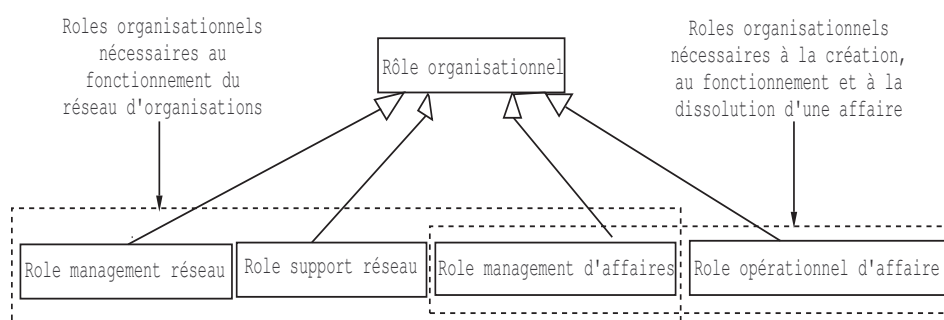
Roles organisationnels nécessaires au fonctionnement du réseau d'organisations

Rôle organisationnel

Roles organisationnels nécessaires à la création, au fonctionnement et à la dissolution d'une affaire

Role management réseau

Role support réseau

Role management d'affaires

Role opérationnel d'affaire